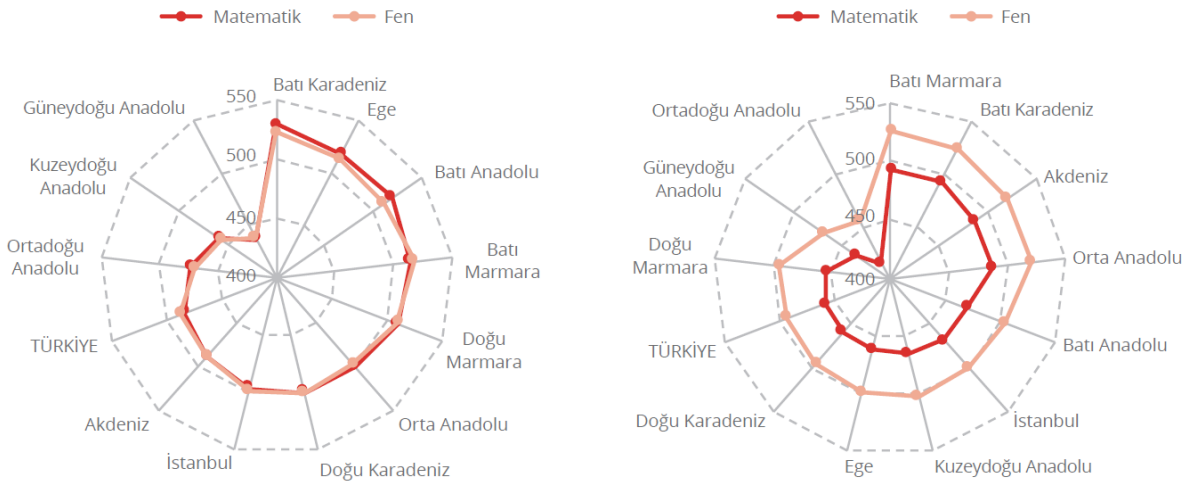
Matematik Fen

550
500
450
400

Batı Karadeniz
Ege
Batı Anadolu
Batı Marmara
Doğu Marmara
Orta Anadolu
Doğu Karadeniz
İstanbul
Akdeniz
TÜRKİYE
Ortadoğu Anadolu
Kuzeydoğu Anadolu
Güneydoğu Anadolu

Matematik Fen

550
500
450
400

Batı Marmara
Batı Karadeniz
Akdeniz
Orta Anadolu
Batı Anadolu
İstanbul
Kuzeydoğu Anadolu
Ege
Doğu Karadeniz
TÜRKİYE
Doğu Marmara
Güneydoğu Anadolu
Ortadoğu Anadolu